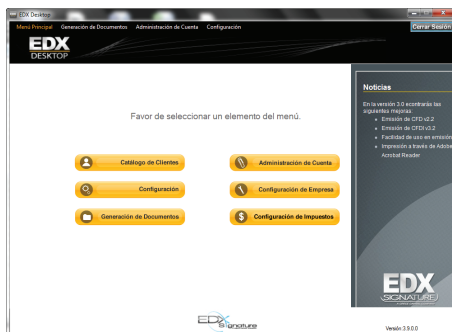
EDX Desktop

Menú Principal Generación de Documentos Administración de Cuenta Configuración

Cerrar Sesión

EDX
DESKTOP

Favor de seleccionar un elemento del menú.

Catálogo de Clientes

Administración de Cuenta

Configuración

Configuración de Empresa

Generación de Documentos

Configuración de Impuestos

Noticias

En la versión 3.0 econtrarás las siguientes mejoras:
• Emisión de CFD v2.2
• Emisión de CFDI v3.2
• Facilidad de uso en emisión
• Impresión a través de Adobe Acrobat Reader

EDX
SIGNATURE

EDX
Signature

Versión 3.9.0.0